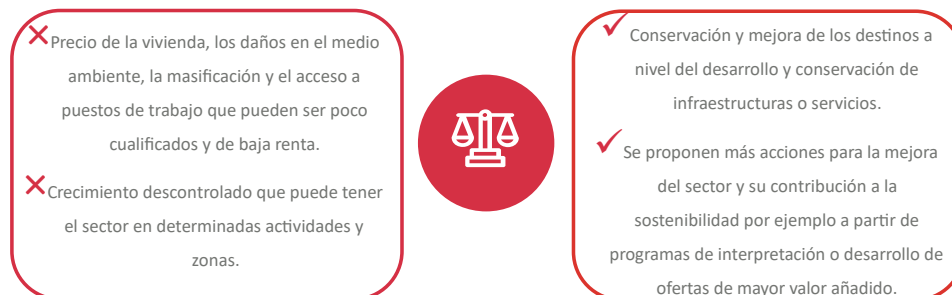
Precio de la vivienda, los daños en el medio ambiente, la masificación y el acceso a puestos de trabajo que pueden ser poco cualificados y de baja renta.

Crecimiento descontrolado que puede tener el sector en determinadas actividades y zonas.

Conservación y mejora de los destinos a nivel del desarrollo y conservación de infraestructuras o servicios.

Se proponen más acciones para la mejora del sector y su contribución a la sostenibilidad por ejemplo a partir de programas de interpretación o desarrollo de ofertas de mayor valor añadido.